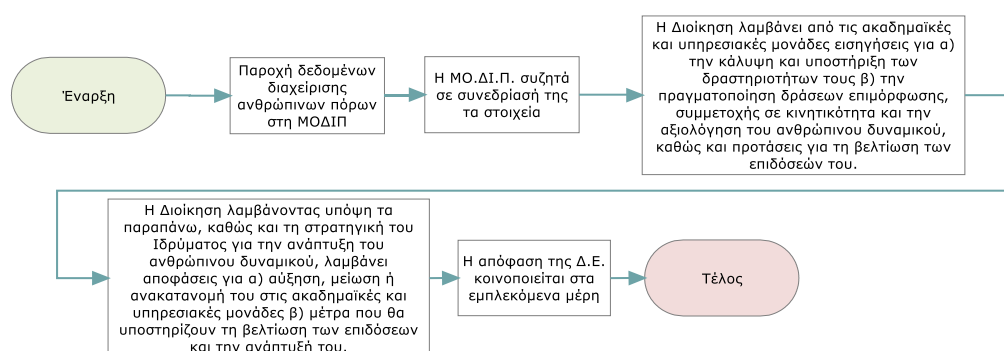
Έναρξη

Παροχή δεδομένων διαχείρισης ανθρώπινων πόρων στη ΜΟΔΙΠ

Η ΜΟ.ΔΙ.Π. συζητά σε συνεδρίασή της τα στοιχεία

Η Διοίκηση λαμβάνει από τις ακαδημαϊκές και υπηρεσιακές μονάδες εισηγήσεις για α) την κάλυψη και υποστήριξη των δραστηριοτήτων τους β) την πραγματοποίηση δράσεων επιμόρφωσης, συμμετοχής σε κινητικότητα και την αξιολόγηση του ανθρώπινου δυναμικού, καθώς και προτάσεις για τη βελτίωση των επιδόσεών του.

Η Διοίκηση λαμβάνοντας υπόψη τα παραπάνω, καθώς και τη στρατηγική του Ιδρύματος για την ανάπτυξη του ανθρώπινου δυναμικού, λαμβάνει αποφάσεις για α) αύξηση, μείωση ή ανακατανομή του στις ακαδημαϊκές και υπηρεσιακές μονάδες β) μέτρα που θα υποστηρίζουν τη βελτίωση των επιδόσεων και την ανάπτυξή του.

Η απόφαση της Δ.Ε. κοινοποιείται στα εμπλεκόμενα μέρη

Τέλος